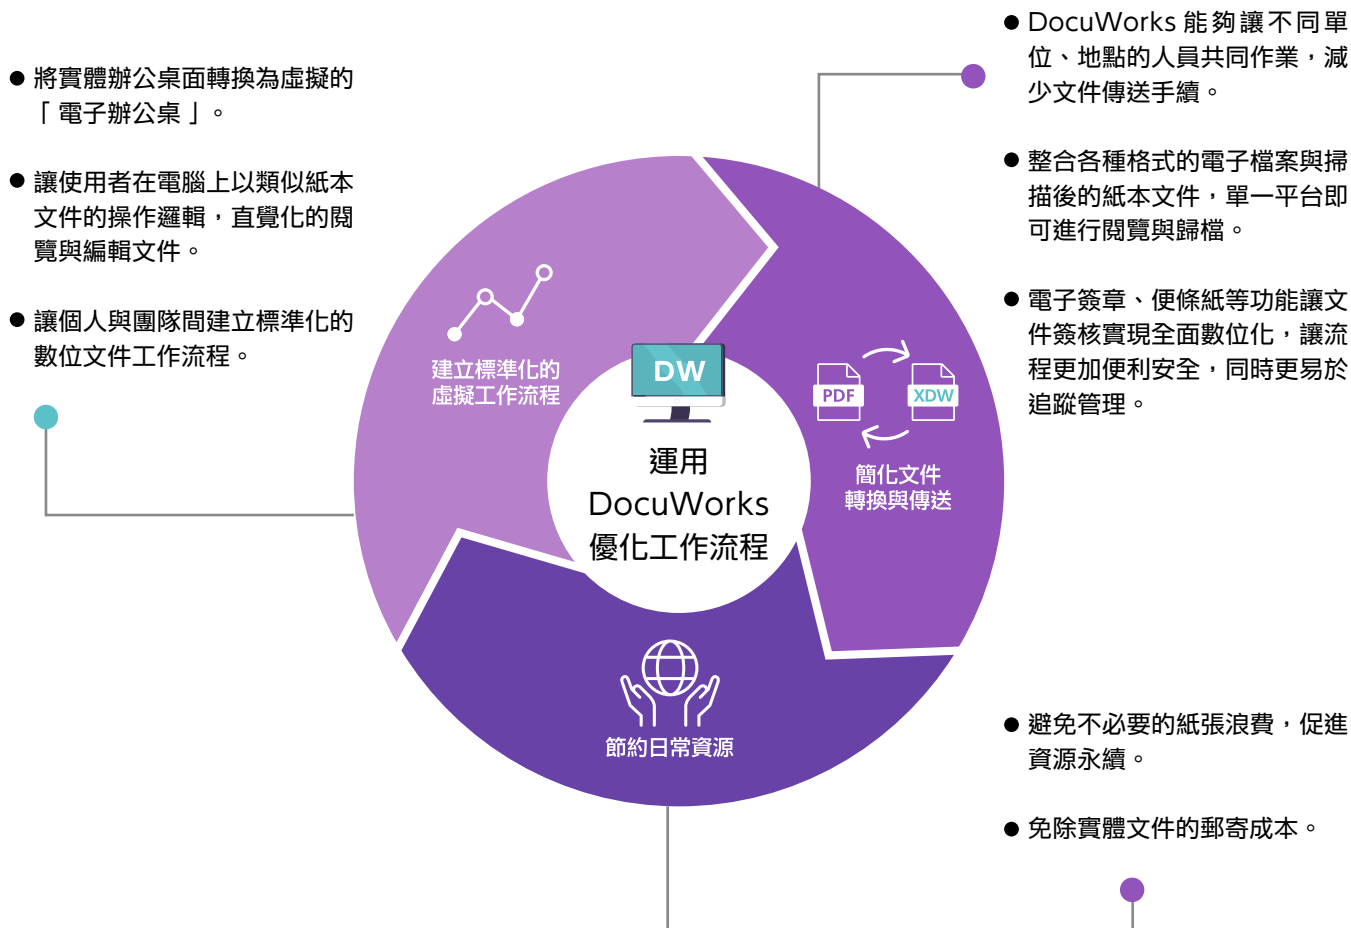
● 將實體辦公桌面轉換為虛擬的「 電子辦公桌 」。

● 讓使用者在電腦上以類似紙本文件的操作邏輯，直覺化的閱覽與編輯文件。

● 讓個人與團隊間建立標準化的數位文件工作流程。

● DocuWorks 能夠讓不同單位、地點的人員共同作業，減少文件傳送手續。

● 整合各種格式的電子檔案與掃描後的紙本文件，單一平台即可進行閱覽與歸檔。

● 電子簽章、便條紙等功能讓文件簽核實現全面數位化，讓流程更加便利安全，同時更易於追蹤管理。

建立標準化的虛擬工作流程

DW

運用 DocuWorks 優化工作流程

PDF

XDW

簡化文件轉換與傳送

節約日常資源

● 避免不必要的紙張浪費，促進資源永續。

● 免除實體文件的郵寄成本。